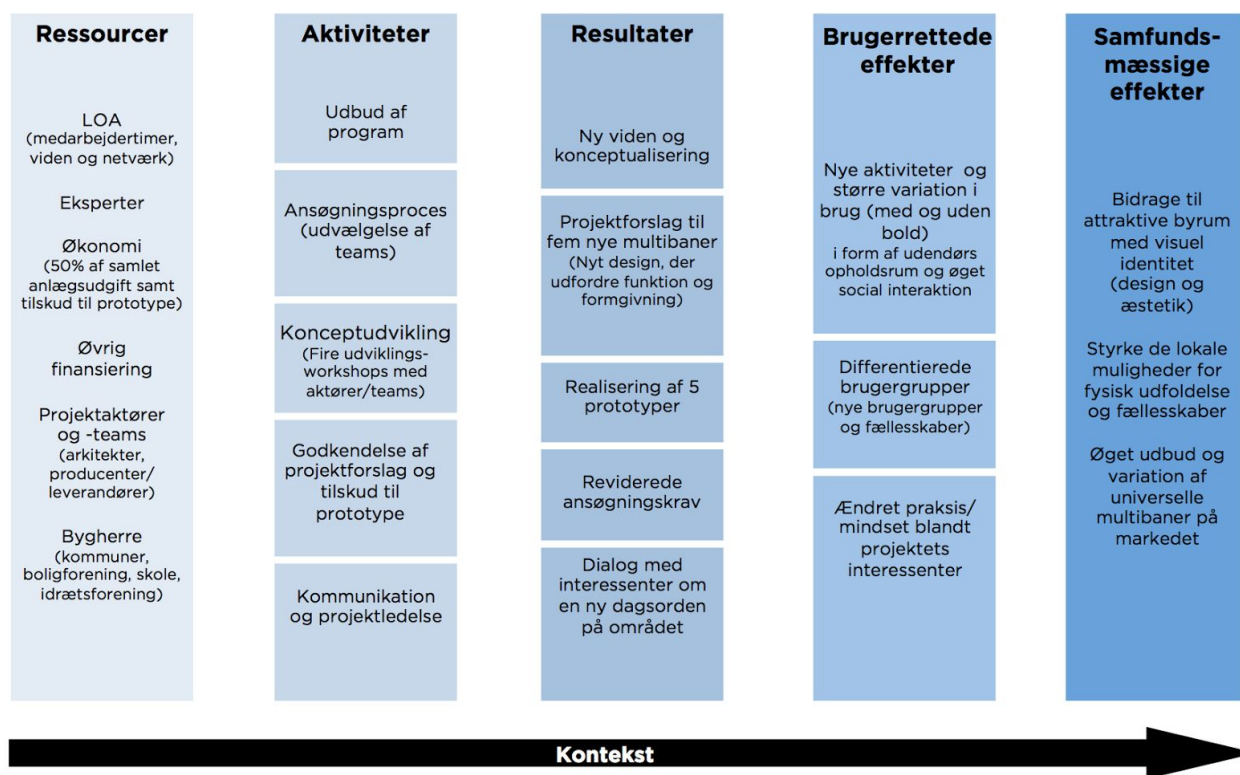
Ressourcer

LOA (medarbejdertimer, viden og netværk)

Eksperter

Økonomi (50% af samlet anlægsudgift samt tilskud til prototype)

Øvrig finansiering

Projektaktører og -teams (arkitekter, producenter/ leverandører)

Bygherre (kommuner, boligforening, skole, idrætsforening)

Aktiviteter

Udbud af program

Ansøgningsproces (udvælgelse af teams)

Konceptudvikling (Fire udviklings-workshops med aktører/teams)

Godkendelse af projektforslag og tilskud til prototype

Kommunikation og projektledelse

Resultater

Ny viden og konceptualisering

Projektforslag til fem nye multibaner (Nyt design, der udfordre funktion og formgivning)

Realisering af 5 prototyper

Reviderede ansøgningskrav

Dialog med interessenter om en ny dagsorden på området

Brugerrettede effekter

Nye aktiviteter og større variation i brug (med og uden bold) i form af udendørs opholdsrum og øget social interaktion

Differentierede brugergrupper (nye brugergrupper og fællesskaber)

Ændret praksis/ mindset blandt projektets interessenter

Samfunds-mæssige effekter

Bidrage til attraktive byrum med visuel identitet (design og æstetik)

Styrke de lokale muligheder for fysisk udfoldelse og fællesskaber

Øget udbud og variation af universelle multibaner på markedet

Kontekst